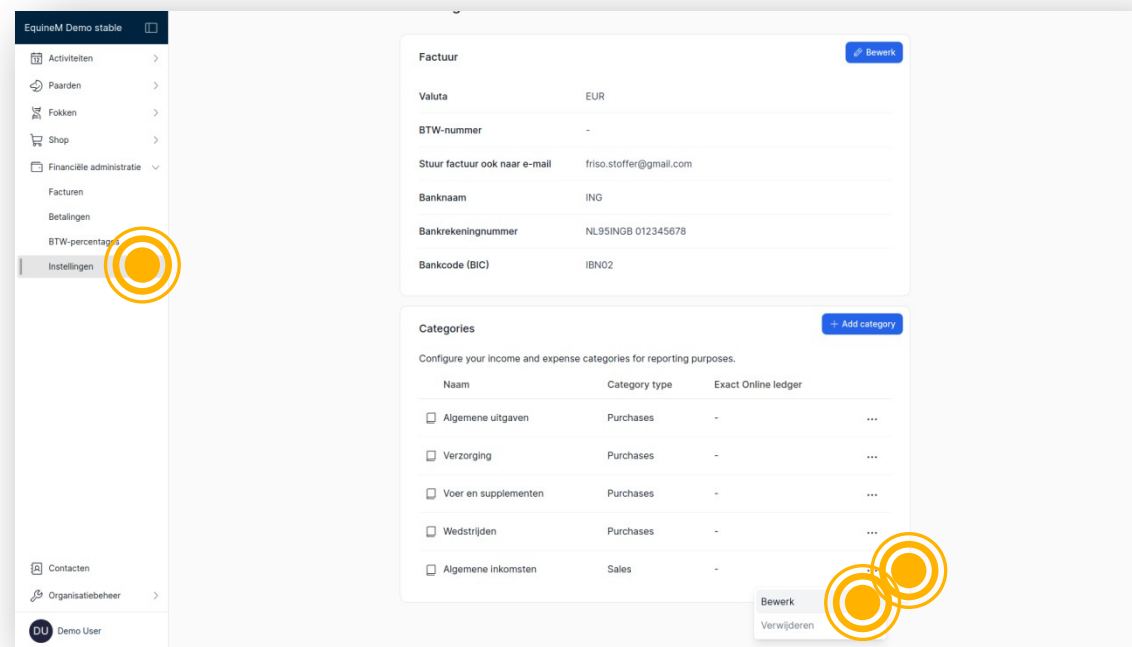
EquineM Demo stable

Activiteiten
Paarden
Fokken
Shop
Financiële administratie
Facturen
Betalingen
BTW-percentages
Instellingen

Contacten
Organisatiebeheer
DU Demo User

Factuur
Bewerk

Valuta EUR
BTW-nummer -
Stuur factuur ook naar e-mail friso.stoffer@gmail.com
Banknaam ING
Bankrekeningnummer NL95INGB 012345678
Bankcode (BIC) IBN02

Categories
+ Add category

Configure your income and expense categories for reporting purposes.

| Naam | Category type | Exact Online ledger | |
|---|---|---|---|
| Algemene uitgaven | Purchases | - | ... |
| Verzorging | Purchases | - | ... |
| Voer en supplementen | Purchases | - | ... |
| Wedstrijden | Purchases | - | ... |
| Algemene inkomsten | Sales | - | |

Bewerk
Verwijderen